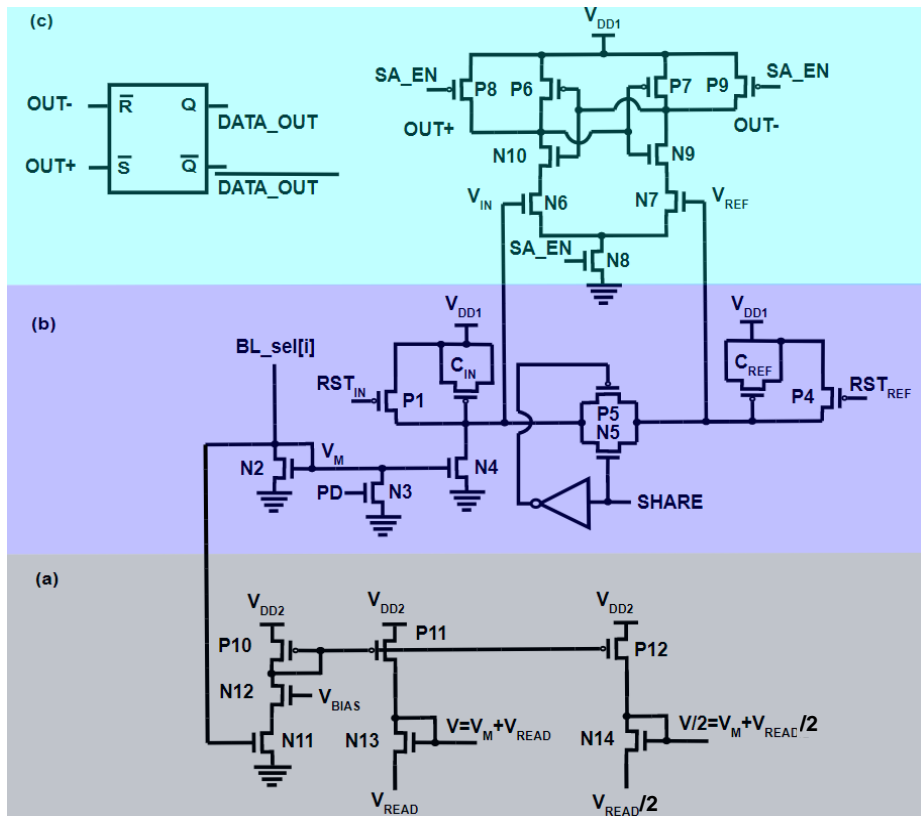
(c)

OUT- $\overline{R}$ Q DATA_OUT

OUT+ $\overline{S}$ $\overline{Q}$ $\overline{DATA\_OUT}$

$V_{DD1}$

SA_EN P8 P6 P7 P9 SA_EN

OUT+ OUT-

N10 N9

$V_{IN}$ N6 N7 $V_{REF}$

SA_EN N8

(b)

$V_{DD1}$ $V_{DD1}$

BL_sel[i]

$C_{IN}$ $C_{REF}$

$RST_{IN}$ P1 P5 N5 P4 $RST_{REF}$

N2 $V_M$ N4

PD N3 SHARE

(a)

$V_{DD2}$ $V_{DD2}$ $V_{DD2}$

P10 P11 P12

N12 $V_{BIAS}$

N11 N13 $V=V_M+V_{READ}$ N14 $V/2=V_M+V_{READ}/2$

$V_{READ}$ $V_{READ}/2$